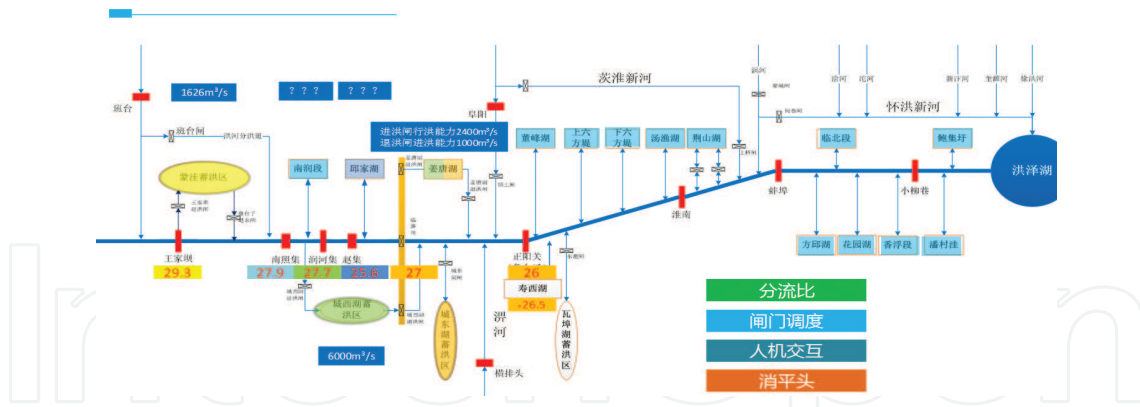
1626m³/s

? ? ?

? ? ?

进洪闸行洪能力2400m³/s
退洪闸进洪能力1000m³/s

茨淮新河

怀洪新河

洪泽湖

班台

班台闸

洪河分洪道

蒙洼蓄洪区

王家坝

29.3

南润段

邱家湖

姜唐湖

南照集

润河集

赵集

27.9

27.7

25.8

27

城西湖蓄洪区

城东湖蓄洪区

6000m³/s

阜阳

董峰湖

上六方堤

下六方堤

汤渔湖

荆山湖

淮南

蚌埠

临北段

鲍集圩

小柳巷

方邱湖

花园湖

香浮段

潘村洼

正阳关

26

寿西湖

26.5

瓦埠湖蓄洪区

淠河

横排头

分流比

闸门调度

人机交互

消平头